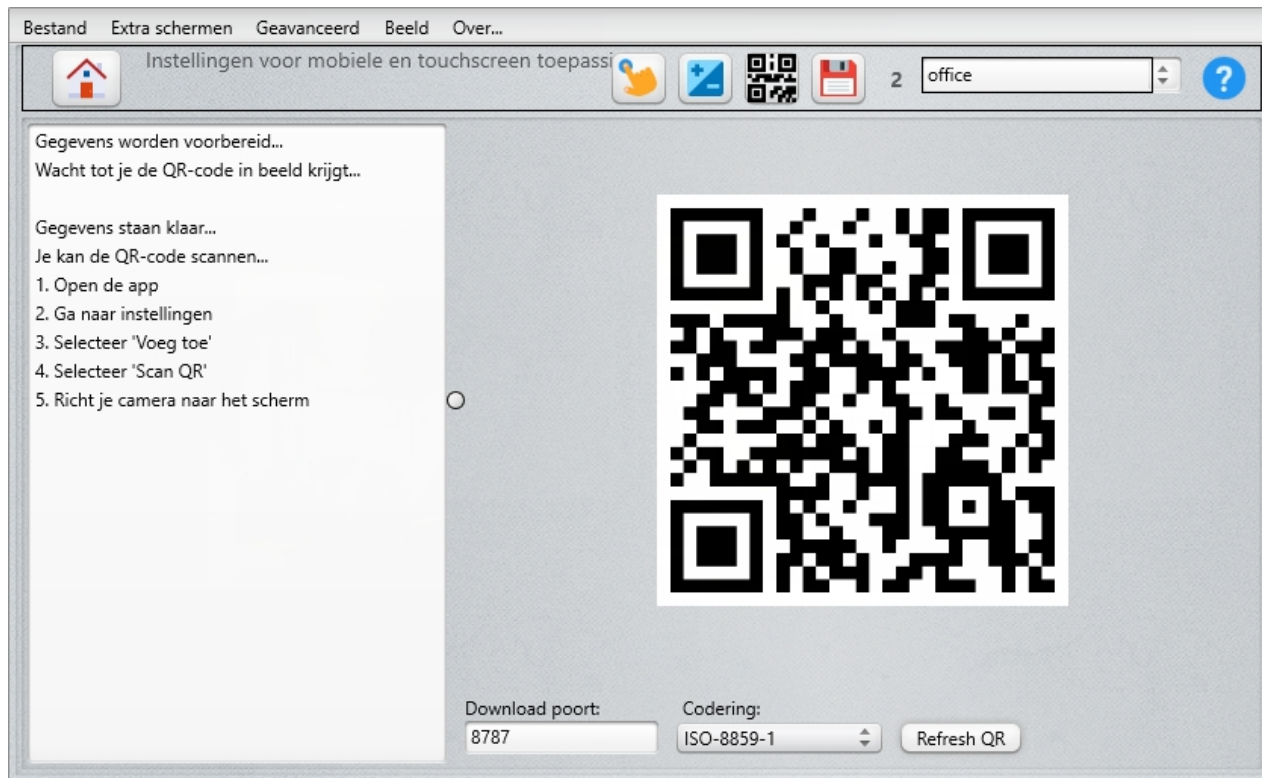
Bestand Extra schermen Geavanceerd Beeld Over...

Instellingen voor mobiele en touchscreen toepassi

2 office

Gegevens worden voorbereid...
Wacht tot je de QR-code in beeld krijgt...

Gegevens staan klaar...
Je kan de QR-code scannen...
1. Open de app
2. Ga naar instellingen
3. Selecteer 'Voeg toe'
4. Selecteer 'Scan QR'
5. Richt je camera naar het scherm

Download poort:
8787

Codering:
ISO-8859-1

Refresh QR